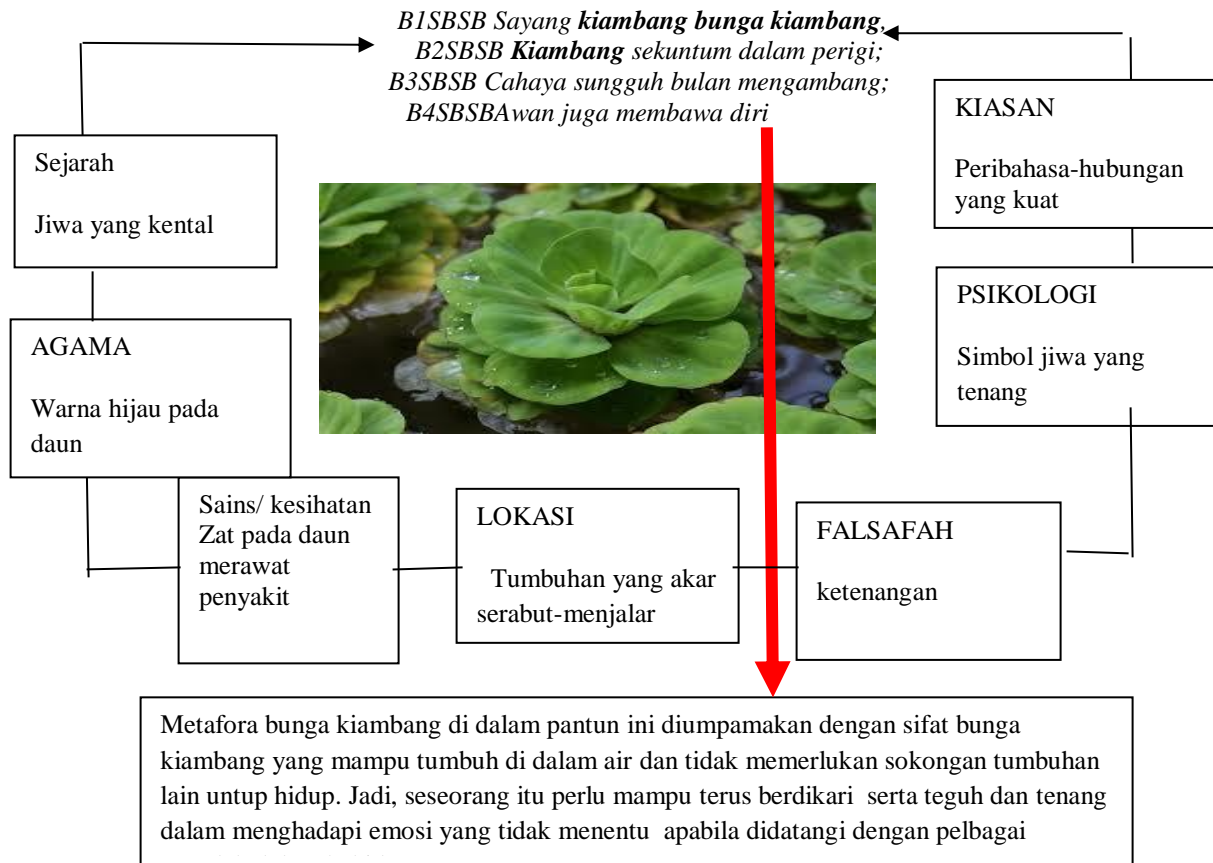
*B1SBSB Sayang **kiambang bunga kiambang**,*
*B2SBSB **Kiambang** sekuntum dalam perigi;*
*B3SBSB Cahaya sungguh bulan mengambang;*
*B4SBSBAwan juga membawa diri*

Sejarah

Jiwa yang kental

KIASAN

Peribahasa-hubungan yang kuat

AGAMA

Warna hijau pada daun

PSIKOLOGI

Simbol jiwa yang tenang

Sains/ kesihatan Zat pada daun merawat penyakit

LOKASI

Tumbuhan yang akar serabut-menjalar

FALSAFAH

ketenangan

Metafora bunga kiambang di dalam pantun ini diumpamakan dengan sifat bunga kiambang yang mampu tumbuh di dalam air dan tidak memerlukan sokongan tumbuhan lain untup hidup. Jadi, seseorang itu perlu mampu terus berdikari serta teguh dan tenang dalam menghadapi emosi yang tidak menentu apabila didatangi dengan pelbagai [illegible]